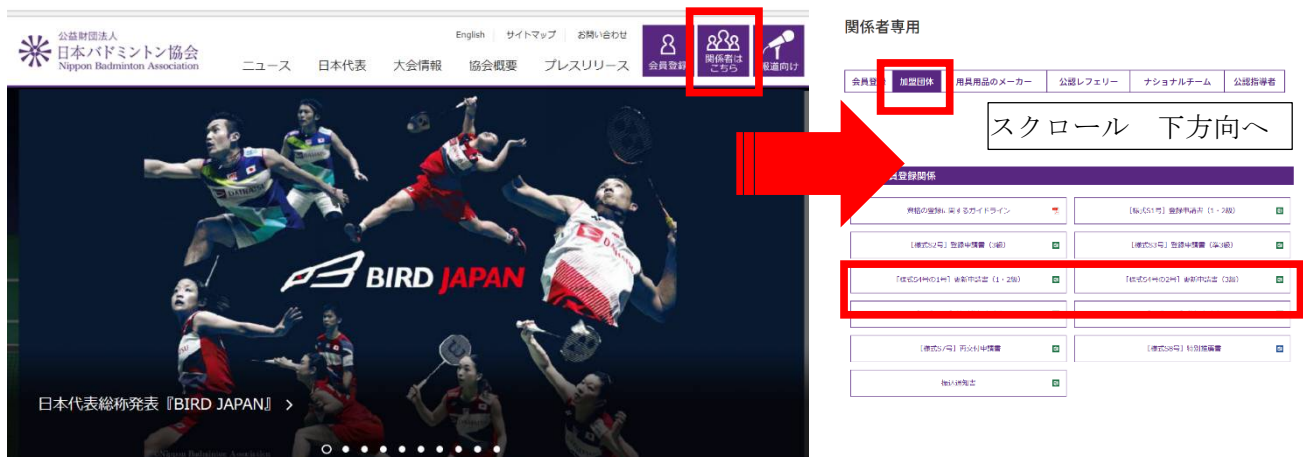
公益財団法人
日本バドミントン協会
Nippon Badminton Association

English サイトマップ お問い合わせ

ニュース 日本代表 大会情報 協会概要 プレスリリース 会員登録 関係者はこちら 報道向け

BIRD JAPAN

日本代表総称発表『BIRD JAPAN』 >

関係者専用

会員登 加盟団体 用具用品のメーカー 公認レフェリー ナショナルチーム 公認指導者

スクロール 下方向へ

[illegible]登録関係

資格の登録に関するガイドライン
[様式S1号] 登録申請書（1・2級）
[様式S2号] 登録申請書（3級）
[様式S3号] 登録申請書（準3級）
[様式S4号の1号] 更新申請書（1・2級）
[様式S4号の2号] 更新申請書（3級）
[様式S7号] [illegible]申請書
[様式S8号] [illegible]
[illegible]